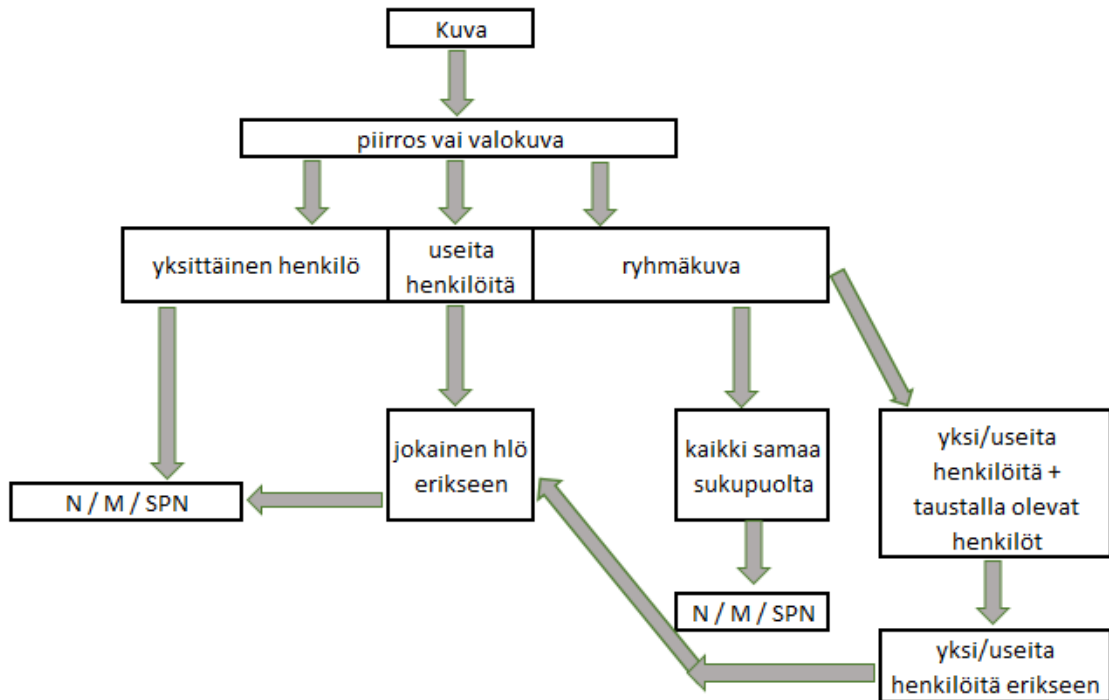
Kuva

piirros vai valokuva

yksittäinen henkilö

useita henkilöitä

ryhmäkuva

jokainen hlö erikseen

kaikki samaa sukupuolta

yksi/useita henkilöitä + taustalla olevat henkilöt

N / M / SPN

N / M / SPN

yksi/useita henkilöitä erikseen